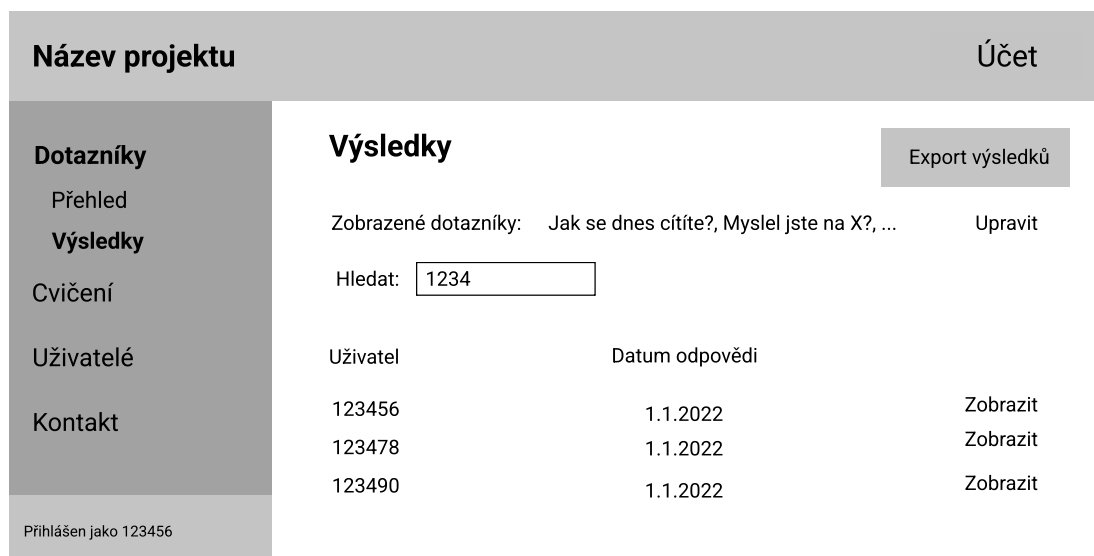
Název projektu

Účet

Dotazníky

Přehled

Výsledky

Cvičení

Uživatelé

Kontakt

Přihlášen jako 123456

Výsledky

Export výsledků

Zobrazené dotazníky: Jak se dnes cítíte?, Myslel jste na X?, ... Upravit

Hledat: 1234

| Uživatel | Datum odpovědi | |
|---|---|---|
| 123456 | 1.1.2022 | Zobrazit |
| 123478 | 1.1.2022 | Zobrazit |
| 123490 | 1.1.2022 | Zobrazit |